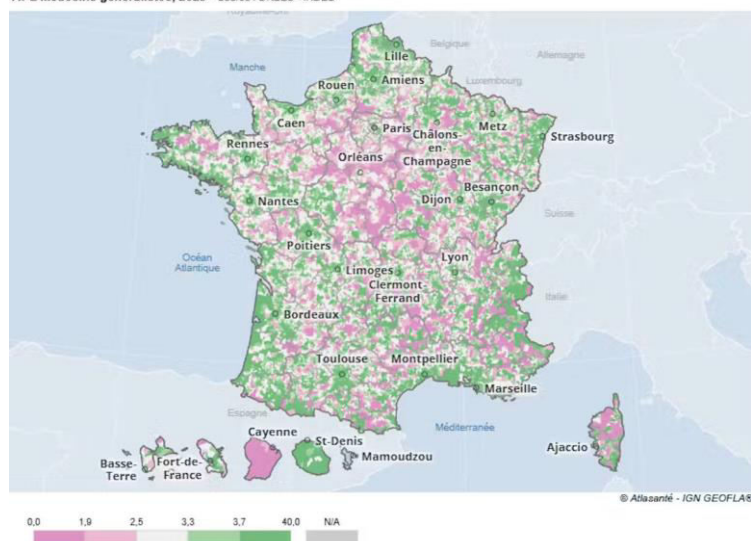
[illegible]

Royaume-Uni

Manche

Belgique

Allemagne

Luxembourg

Lille
Amiens
Rouen
Caen
Paris
Châlons-en-Champagne
Metz
Strasbourg
Rennes
Orléans
Nantes
Dijon
Besançon
Suisse
Poitiers
Océan Atlantique
Lyon
Limoges
Clermont-Ferrand
Italie
Bordeaux
Toulouse
Montpellier
Marseille
Espagne
Méditerranée
Ajaccio
Cayenne
St-Denis
Mamoudzou
Basse-Terre
Fort-de-France

© Atlasanté - IGN GEOFLA®

0,0 | 1,9 | 2,5 | 3,3 | 3,7 | 40,0 | N/A